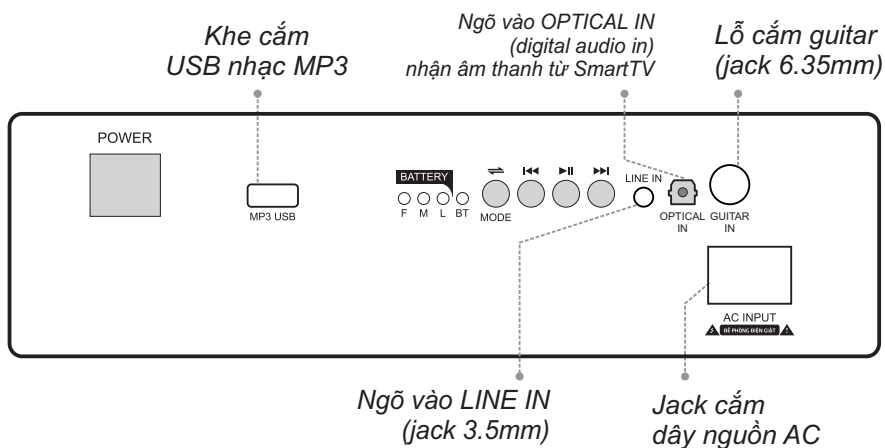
Khe cắm
USB nhạc MP3

Ngõ vào OPTICAL IN
(digital audio in)
nhận âm thanh từ SmartTV

Lỗ cắm guitar
(jack 6.35mm)

POWER

MP3 USB

BATTERY
F M L BT

MODE

LINE IN

OPTICAL IN

GUITAR IN

AC INPUT
ĐỂ PHÒNG ĐIỆN GIẬT

Ngõ vào LINE IN
(jack 3.5mm)

Jack cắm
dây nguồn AC